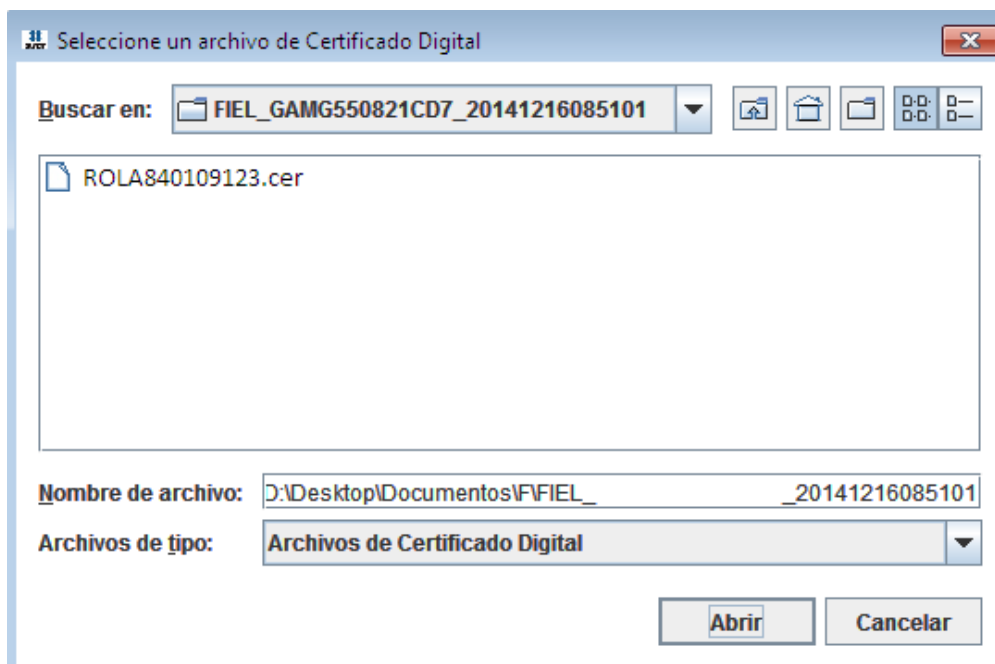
Seleccione un archivo de Certificado Digital

Buscar en: FIEL_GAMG550821CD7_20141216085101

ROLA840109123.cer

Nombre de archivo: ):\Desktop\Documentos\F\FIEL_ _20141216085101

Archivos de tipo: Archivos de Certificado Digital

Abrir Cancelar